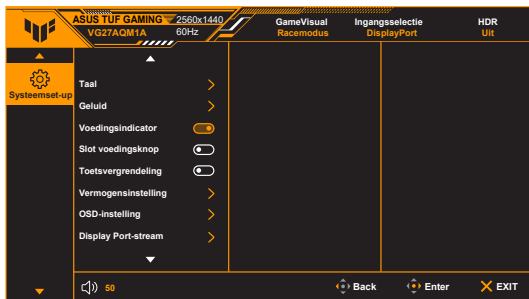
ASUS TUF GAMING
VG27AQM1A
2560x1440
60Hz
GameVisual
Racemodus
Ingangsselectie
DisplayPort
HDR
Uit

Systeemset-up

Taal
Geluid
Voedingsindicator
Slot voedingsknop
Toetsvergrendeling
Vermogensinstelling
OSD-instelling
Display Port-stream

50
Back
Enter
EXIT